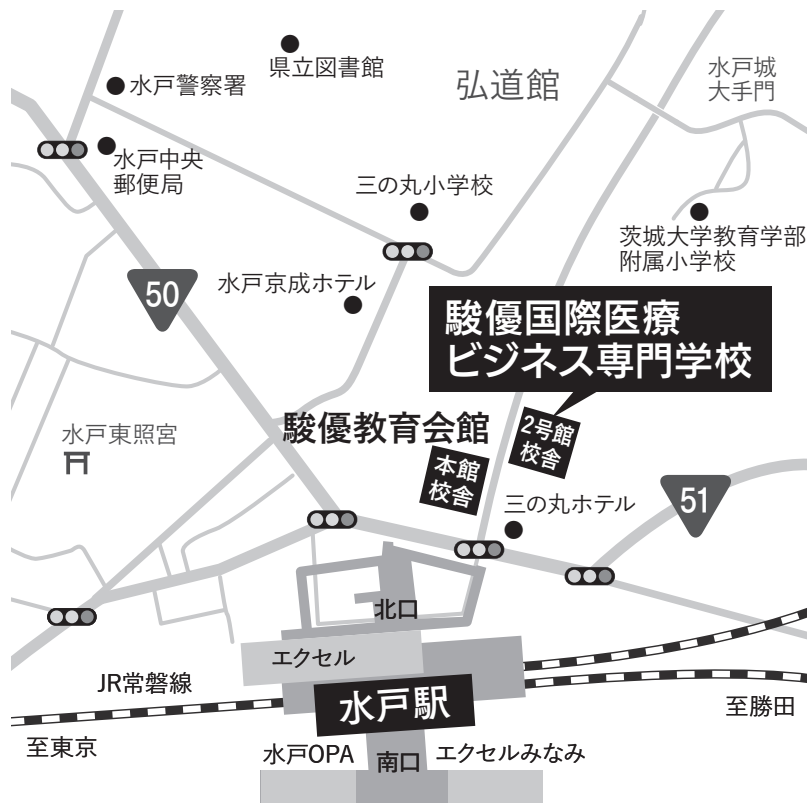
県立図書館

水戸警察署

弘道館

水戸城
大手門

水戸中央
郵便局

三の丸小学校

茨城大学教育学部
附属小学校

50

水戸京成ホテル

駿優国際医療
ビジネス専門学校

水戸東照宮

駿優教育会館

2号館
校舎

本館
校舎

三の丸ホテル

51

北口

エクセル

JR常磐線

水戸駅

至勝田

至東京

水戸OPA

南口

エクセルみなみ